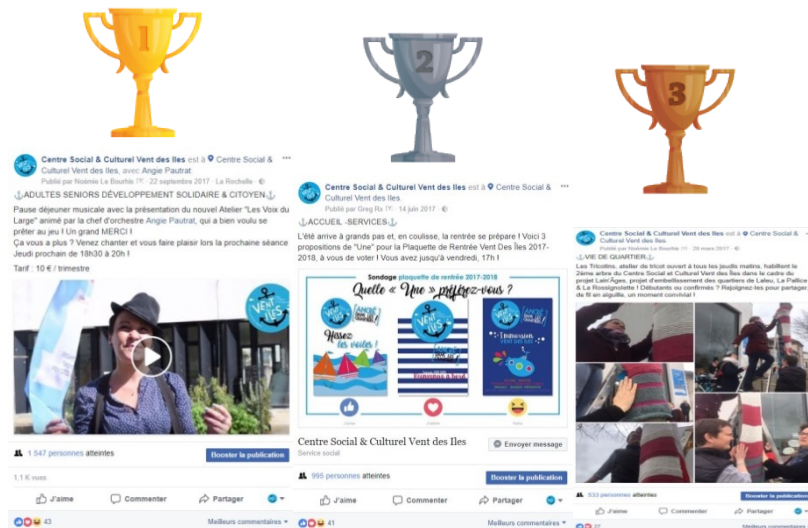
1

2

3

Centre Social & Culturel Vent des Iles est à Centre Social & Culturel Vent des Iles, avec Angie Pautrat.
Publié par Noémie Le Bourhis · 22 septembre 2017 · La Rochelle ·

⚓ADULTES SENIORS DÉVELOPPEMENT SOLIDAIRE & CITOYEN⚓

Pause déjeuner musicale avec la présentation du nouvel Atelier "Les Voix du Large" animé par la chef d'orchestre Angie Pautrat, qui a bien voulu se prêter au jeu ! Un grand MERCI !
Ça vous a plus ? Venez chanter et vous faire plaisir lors la prochaine séance Jeudi prochain de 18h30 à 20h !

Tarif : 10 € / trimestre

VENT DES ILES

1 547 personnes atteintes
Booster la publication
1,1 K vues
J'aime Commenter Partager
43
Meilleurs commentaires

Centre Social & Culturel Vent des Iles est à Centre Social & Culturel Vent des Iles.
Publié par Greg Ra · 14 juin 2017 ·

⚓ACCUEIL -SERVICES⚓

L'été arrive à grands pas et, en coulisse, la rentrée se prépare ! Voici 3 propositions de "Une" pour la Plaquette de Rentrée Vent Des Îles 2017-2018, à vous de voter ! Vous avez jusqu'à vendredi, 17h !

Sondage plaquette de rentrée 2017-2018
Quelle « Une » préférez-vous ?
Hissez les voiles !

Centre Social & Culturel Vent des Iles
Service social
Envoyer message
995 personnes atteintes
Booster la publication
J'aime Commenter Partager
41
Meilleurs commentaires

Centre Social & Culturel Vent des Iles est à Centre Social & Culturel Vent des Iles.
Publié par Noémie Le Bourhis · 20 mars 2017 ·

⚓VIE DE QUARTIER⚓

Les Tricotins, atelier de tricot ouvert à tous les jeudis matins, habillent le 2ème arbre du Centre Social et Culturel Vent des Iles dans le cadre du projet Lait'Âges, projet d'embellissement des quartiers de Laleu, La Pallice & La Rossignolette ! Débutants ou confirmés ? Rejoignez-les pour passer de fil en aiguille, un moment convivial !

533 personnes atteintes
Booster la publication
37
Meilleurs commentaires